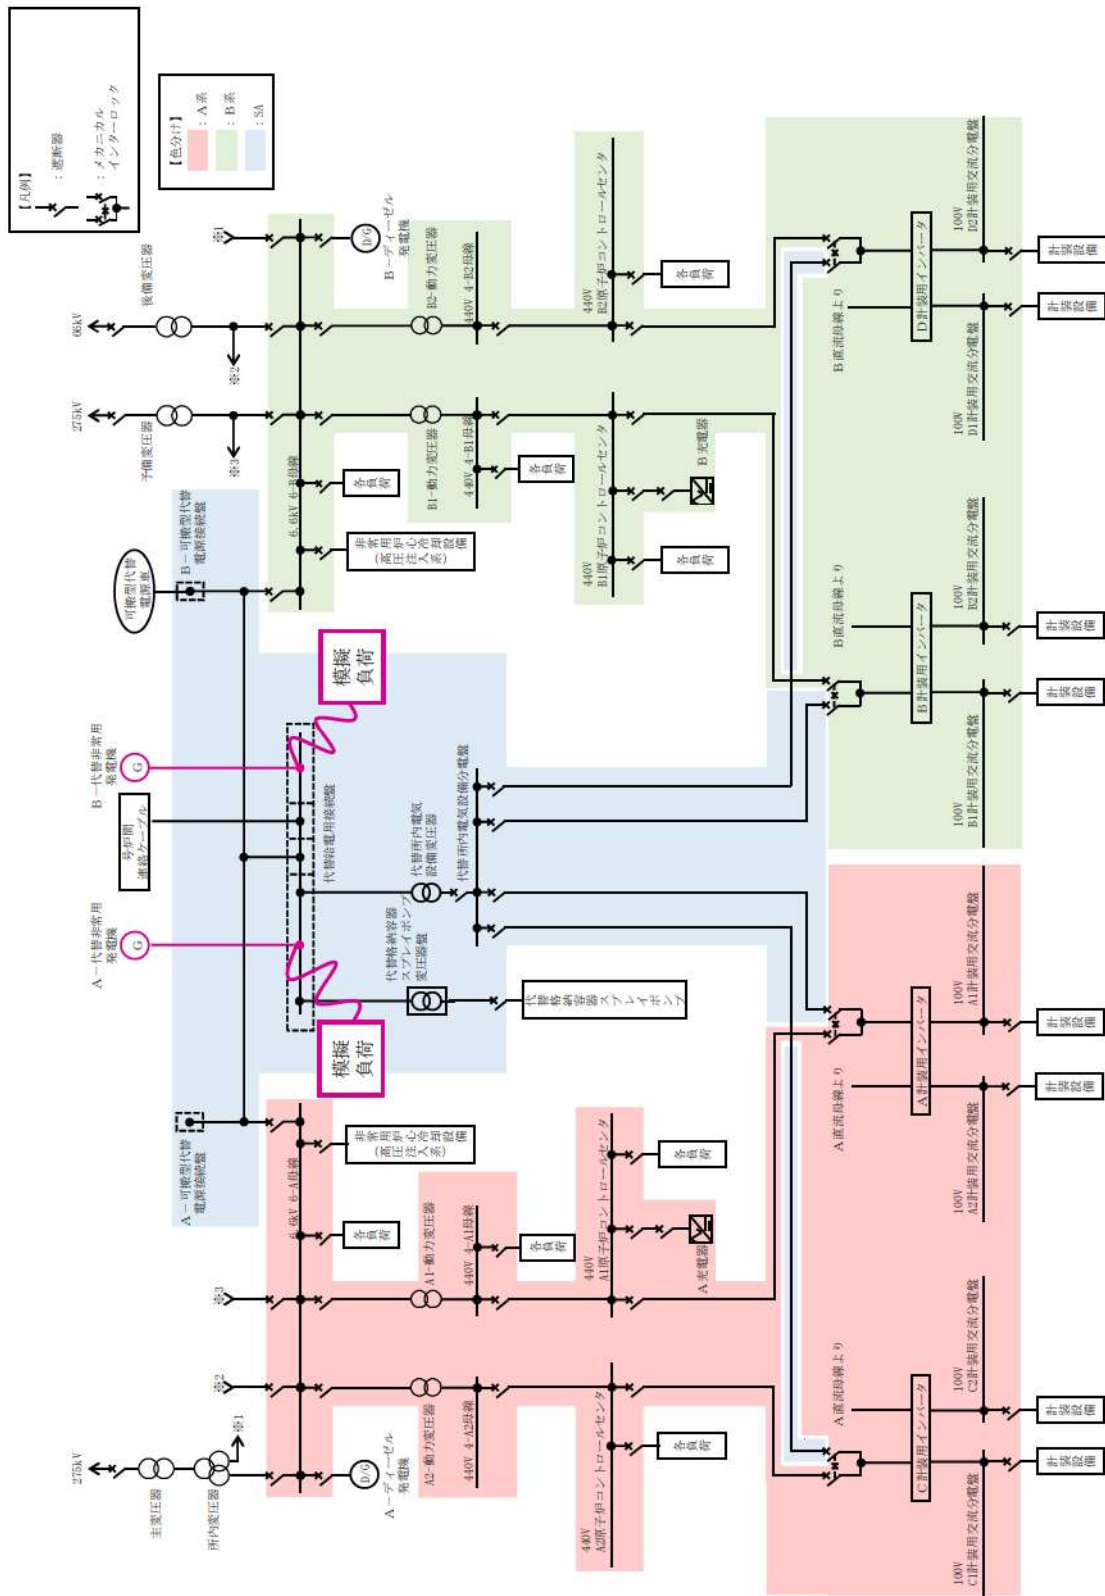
【凡例】
：遮断器
：メカニカルインターロック

【色分け】
：A系
：B系
：SA

66kV
後備変圧器
※2
275kV
予備変圧器
※3
※1
B－ディーゼル発電機
D/G
B2－動力変圧器
440V 4-B2母線
440V B2原子炉コントロールセンタ
各負荷
D計装用インバータ
100V D2計装用交流分電盤
100V D1計装用交流分電盤
B直流母線より
計装設備
計装設備
B1－動力変圧器
440V 4-B1母線
各負荷
440V B1原子炉コントロールセンタ
B充電器
各負荷
6.6kV 6-B母線
各負荷
非常用炉心冷却設備（高圧注入系）
可搬型代替電源車
B－可搬型代替電源接続盤
B直流母線より
B計装用インバータ
100V B2計装用交流分電盤
100V B1計装用交流分電盤
計装設備
計装設備
模擬負荷
B－代替非常用発電機
G
号炉間連絡ケーブル
代替給電用接続盤
代替所内電気設備変圧器
代替所内電気設備分電盤
A－代替非常用発電機
G
代替格納容器スプレイポンプ変圧器盤
代替格納容器スプレイポンプ
模擬負荷
A－可搬型代替電源接続盤
非常用炉心冷却設備（高圧注入系）
6.6kV 6-A母線
各負荷
A1－動力変圧器
440V 4-A1母線
各負荷
440V A1原子炉コントロールセンタ
各負荷
A充電器
A直流母線より
A計装用インバータ
100V A1計装用交流分電盤
100V A2計装用交流分電盤
計装設備
計装設備
275kV
主変圧器
所内変圧器
A－ディーゼル発電機
D/G
A2－動力変圧器
440V 4-A2母線
440V A2原子炉コントロールセンタ
各負荷
A直流母線より
C計装用インバータ
100V C2計装用交流分電盤
100V C1計装用交流分電盤
計装設備
計装設備